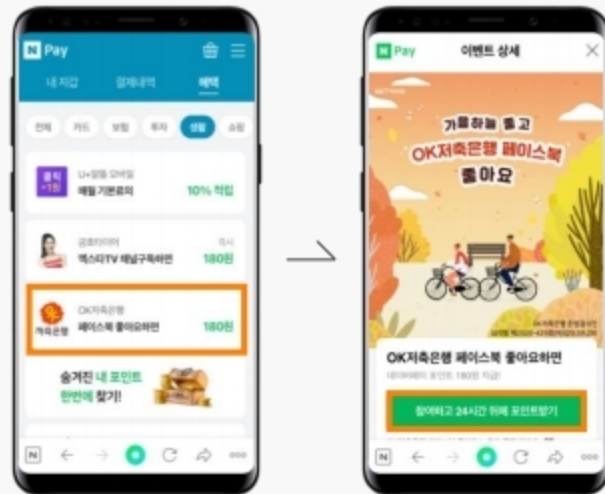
N Pay

내 지갑 결제내역 혜택

전체 카드 보험 투자 생활 쇼핑

클릭 +1원

U+알뜰 모바일

매월 기본료의

10% 적립

금호타이어

엑스타TV 채널구독하면

즉시

180원

OK저축은행

OK저축은행

페이스북 좋아요하면

180원

숨겨진 내 포인트 한번에 찾기!

N Pay 이벤트 상세

가을하늘 좋고

OK저축은행 페이스북

좋아요

OK저축은행 페이스북 좋아요하면

네이버페이 포인트 180원 지급!

참여하고 24시간 뒤에 포인트받기